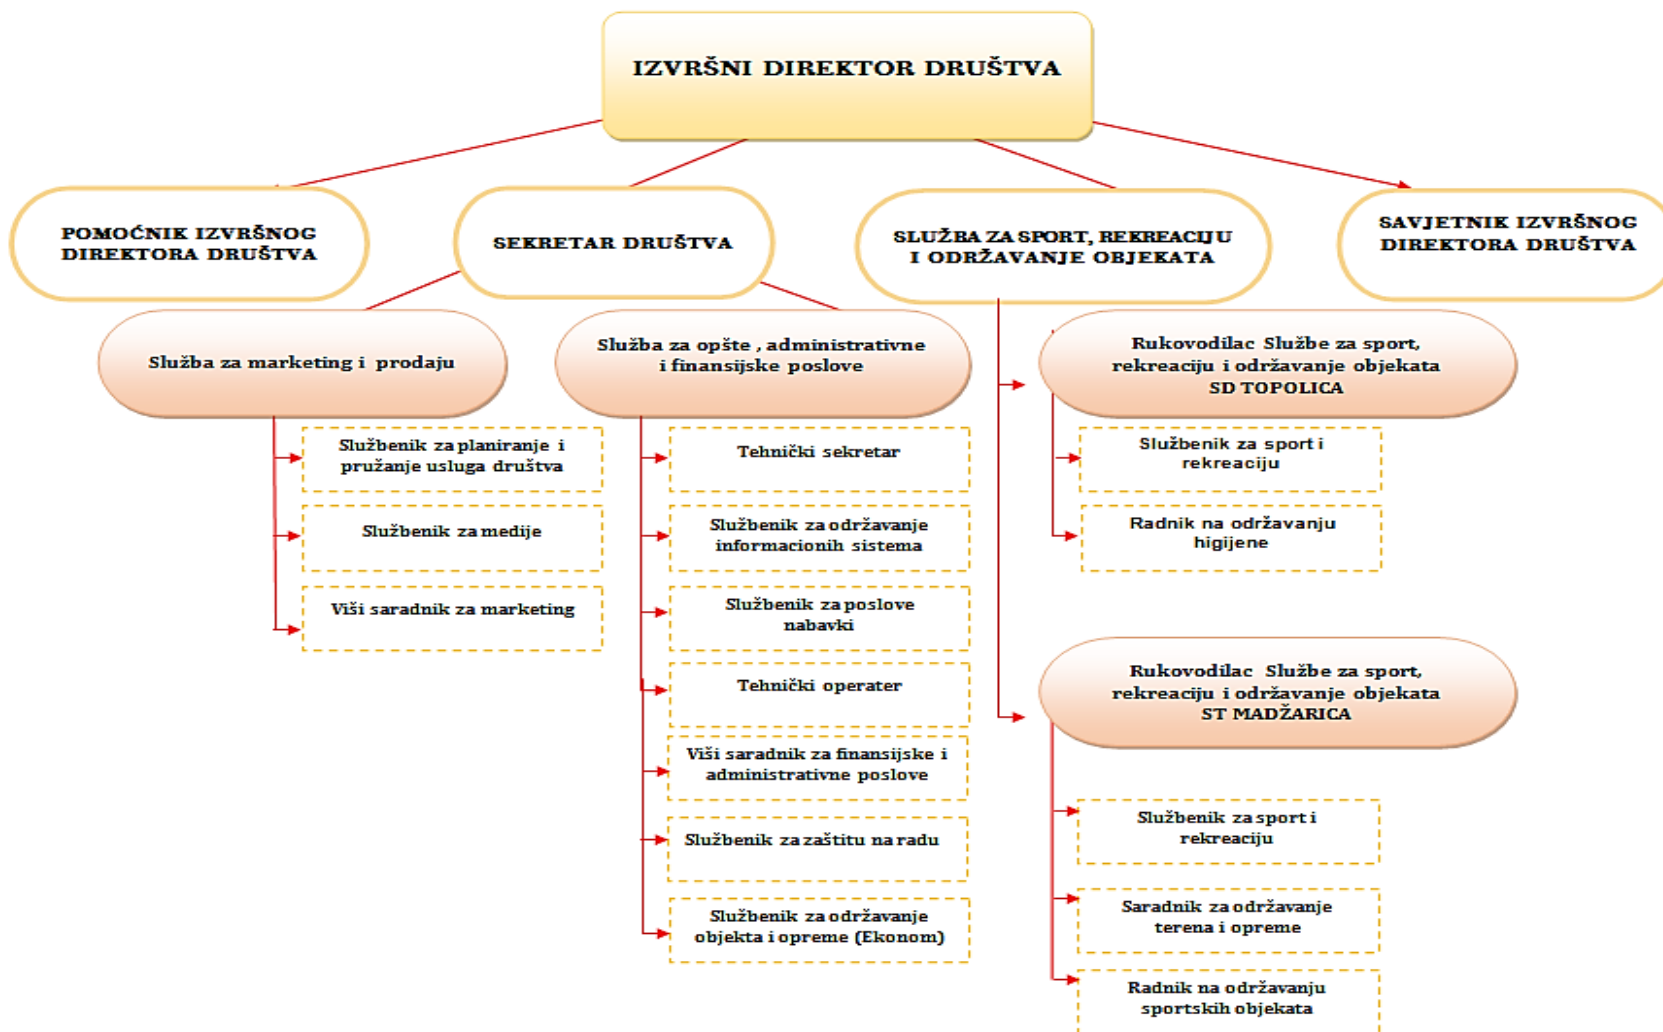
IZVRŠNI DIREKTOR DRUŠTVA

POMOĆNIK IZVRŠNOG DIREKTORA DRUŠTVA

SEKRETAR DRUŠTVA

SLUŽBA ZA SPORT, REKREACIJU I ODRŽAVANJE OBJEKATA

SAVJETNIK IZVRŠNOG DIREKTORA DRUŠTVA

Služba za marketing i prodaju

Službenik za planiranje i pružanje usluga društva

Službenik za medije

Viši saradnik za marketing

Služba za opšte , administrativne i finansijske poslove

Tehnički sekretar

Službenik za održavanje informacionih sistema

Službenik za poslove nabavki

Tehnički operater

Viši saradnik za finansijske i administrativne poslove

Službenik za zaštitu na radu

Službenik za održavanje objekta i opreme (Ekonom)

Rukovodilac Službe za sport, rekreaciju i održavanje objekata SD TOPOLICA

Službenik za sport i rekreaciju

Radnik na održavanju higijene

Rukovodilac Službe za sport, rekreaciju i održavanje objekata ST MADŽARICA

Službenik za sport i rekreaciju

Saradnik za održavanje terena i opreme

Radnik na održavanju sportskih objekata